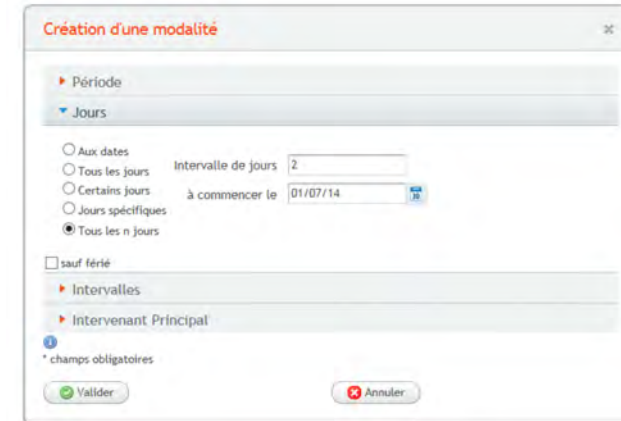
Création d'une modalité

×

Période

Jours

Aux dates
Tous les jours
Certains jours
Jours spécifiques
Tous les n jours

Intervalle de jours 2

à commencer le 01/07/14

sauf férié

Intervalles

Intervenant Principal

* champs obligatoires

Valider

Annuler